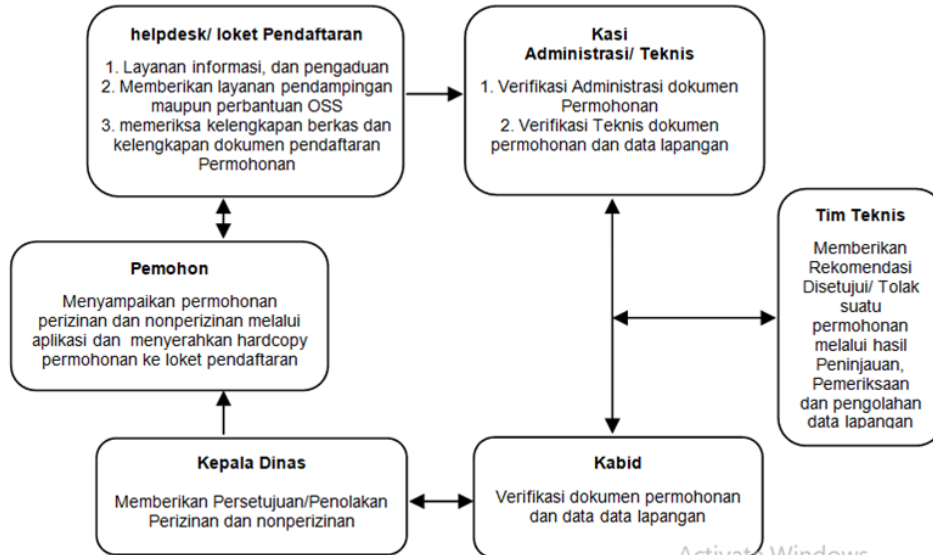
helpdesk/ loket Pendaftaran

1. Layanan informasi, dan pengaduan
2. Memberikan layanan pendampingan maupun perbantuan OSS
3. memeriksa kelengkapan berkas dan kelengkapan dokumen pendaftaran Permohonan

Kasi
Administrasi/ Teknis

1. Verifikasi Administrasi dokumen Permohonan
2. Verifikasi Teknis dokumen permohonan dan data lapangan

Tim Teknis

Memberikan Rekomendasi Disetujui/ Tolak suatu permohonan melalui hasil Peninjauan, Pemeriksaan dan pengolahan data lapangan

Pemohon

Menyampaikan permohonan perizinan dan nonperizinan melalui aplikasi dan menyerahkan hardcopy permohonan ke loket pendaftaran

Kepala Dinas

Memberikan Persetujuan/Penolakan Perizinan dan nonperizinan

Kabid

Verifikasi dokumen permohonan dan data data lapangan

Activate Windows